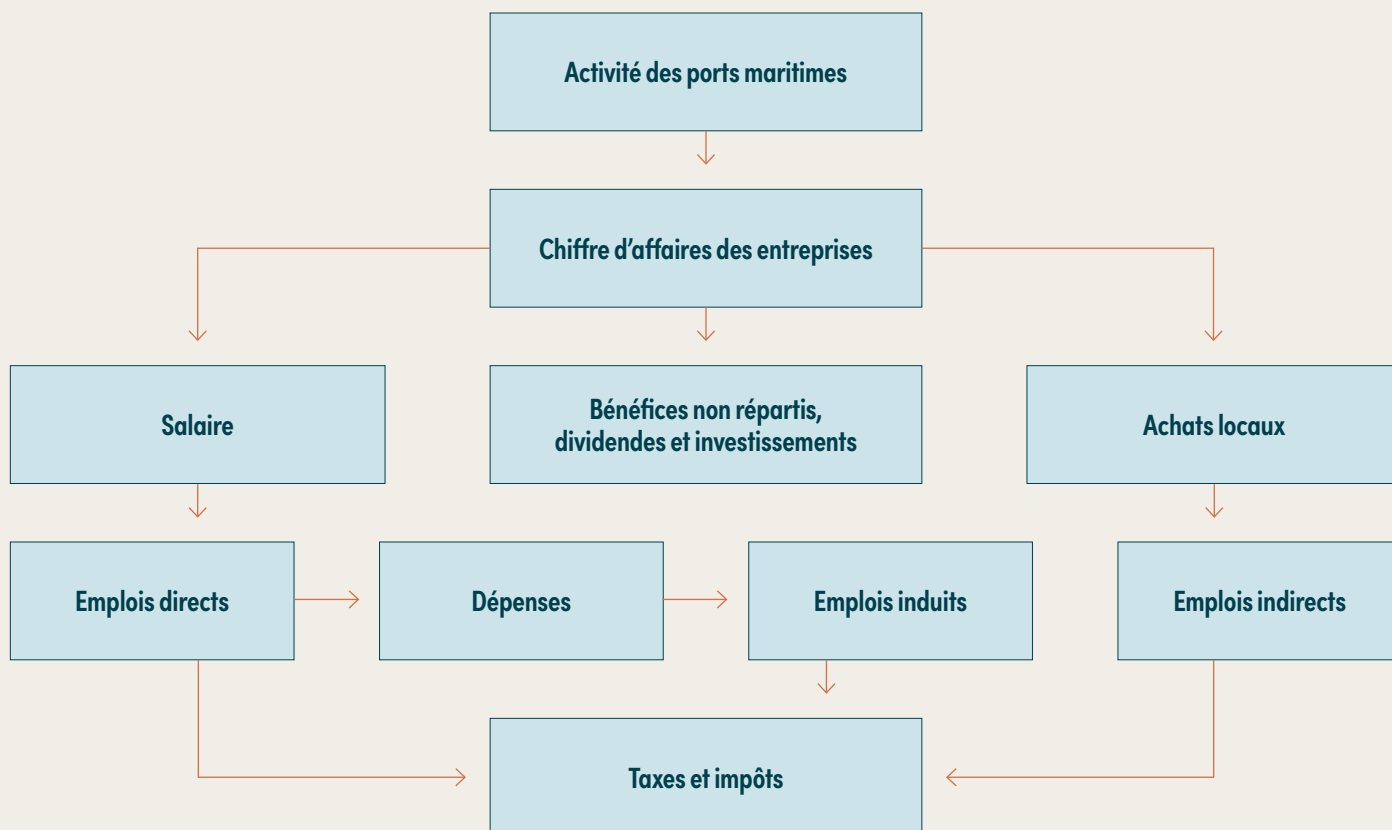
Activité des ports maritimes

Chiffre d’affaires des entreprises

Salaire

Bénéfices non répartis, dividendes et investissements

Achats locaux

Emplois directs

Dépenses

Emplois induits

Emplois indirects

Taxes et impôts